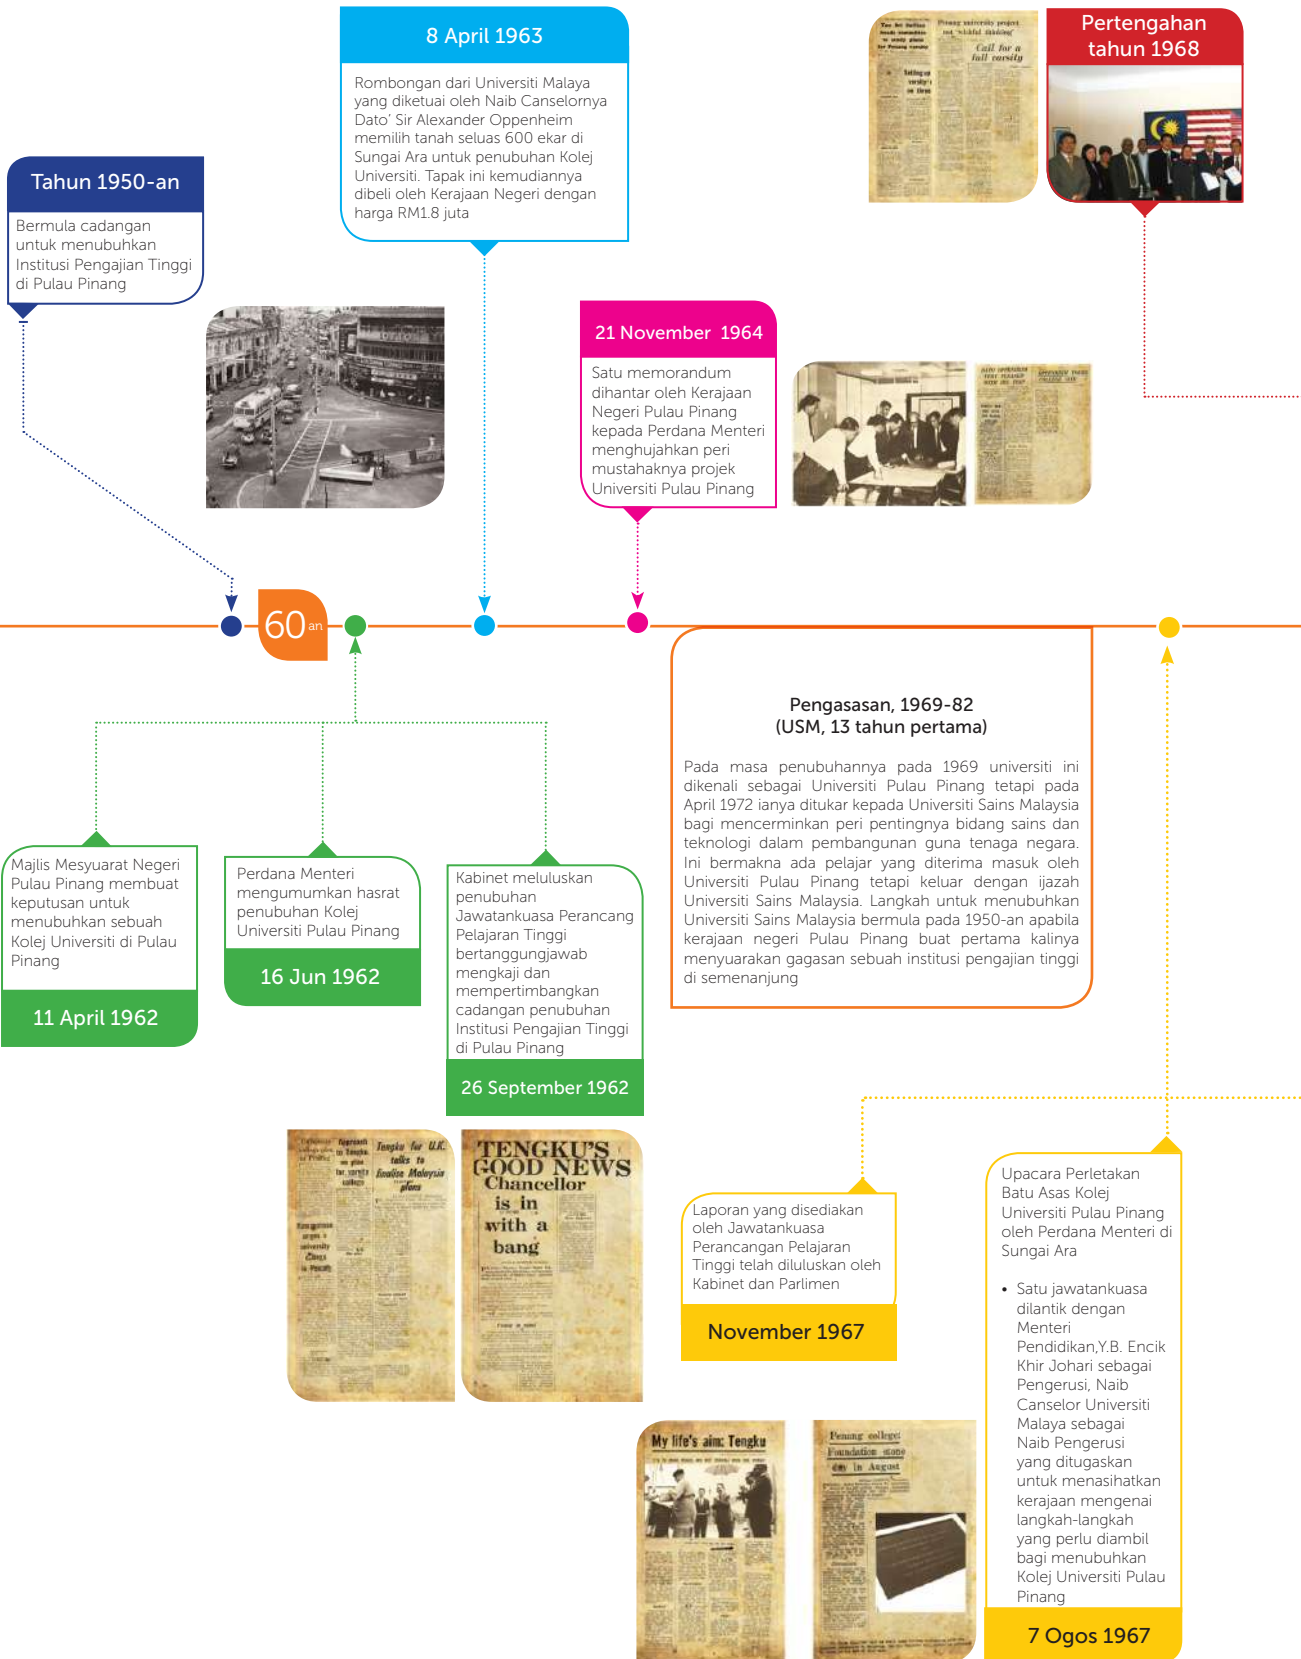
8 April 1963

Rombongan dari Universiti Malaya yang diketuai oleh Naib Canselornya Dato' Sir Alexander Oppenheim memilih tanah seluas 600 ekar di Sungai Ara untuk penubuhan Kolej Universiti. Tapak ini kemudiannya dibeli oleh Kerajaan Negeri dengan harga RM1.8 juta

Pertengahan tahun 1968

Tahun 1950-an

Bermula cadangan untuk menubuhkan Institusi Pengajian Tinggi di Pulau Pinang

21 November 1964

Satu memorandum dihantar oleh Kerajaan Negeri Pulau Pinang kepada Perdana Menteri menghujahkan peri mustahaknya projek Universiti Pulau Pinang

60 an

Pengasasan, 1969-82
(USM, 13 tahun pertama)

Pada masa penubuhannya pada 1969 universiti ini dikenali sebagai Universiti Pulau Pinang tetapi pada April 1972 ianya ditukar kepada Universiti Sains Malaysia bagi mencerminkan peri pentingnya bidang sains dan teknologi dalam pembangunan guna tenaga negara. Ini bermakna ada pelajar yang diterima masuk oleh Universiti Pulau Pinang tetapi keluar dengan ijazah Universiti Sains Malaysia. Langkah untuk menubuhkan Universiti Sains Malaysia bermula pada 1950-an apabila kerajaan negeri Pulau Pinang buat pertama kalinya menyuarakan gagasan sebuah institusi pengajian tinggi di semenanjung

Majlis Mesyuarat Negeri Pulau Pinang membuat keputusan untuk menubuhkan sebuah Kolej Universiti di Pulau Pinang

11 April 1962

Perdana Menteri mengumumkan hasrat penubuhan Kolej Universiti Pulau Pinang

16 Jun 1962

Kabinet meluluskan penubuhan Jawatankuasa Perancang Pelajaran Tinggi bertanggungjawab mengkaji dan mempertimbangkan cadangan penubuhan Institusi Pengajian Tinggi di Pulau Pinang

26 September 1962

TENGKU'S GOOD NEWS Chancellor is in with a bang

Laporan yang disediakan oleh Jawatankuasa Perancangan Pelajaran Tinggi telah diluluskan oleh Kabinet dan Parlimen

November 1967

Upacara Perletakan Batu Asas Kolej Universiti Pulau Pinang oleh Perdana Menteri di Sungai Ara

• Satu jawatankuasa dilantik dengan Menteri Pendidikan,Y.B. Encik Khir Johari sebagai Pengerusi, Naib Canselor Universiti Malaya sebagai Naib Pengerusi yang ditugaskan untuk menasihatkan kerajaan mengenai langkah-langkah yang perlu diambil bagi menubuhkan Kolej Universiti Pulau Pinang

My life's aim: Tengku

Penang college Foundation stone day in August

7 Ogos 1967